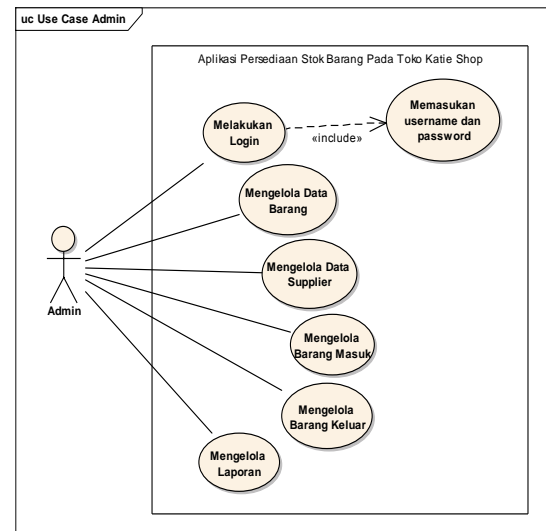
uc Use Case Admin

Aplikasi Persediaan Stok Barang Pada Toko Katie Shop

Melakukan Login

«include»

Memasukan username dan password

Mengelola Data Barang

Mengelola Data Supplier

Mengelola Barang Masuk

Mengelola Barang Keluar

Mengelola Laporan

Admin